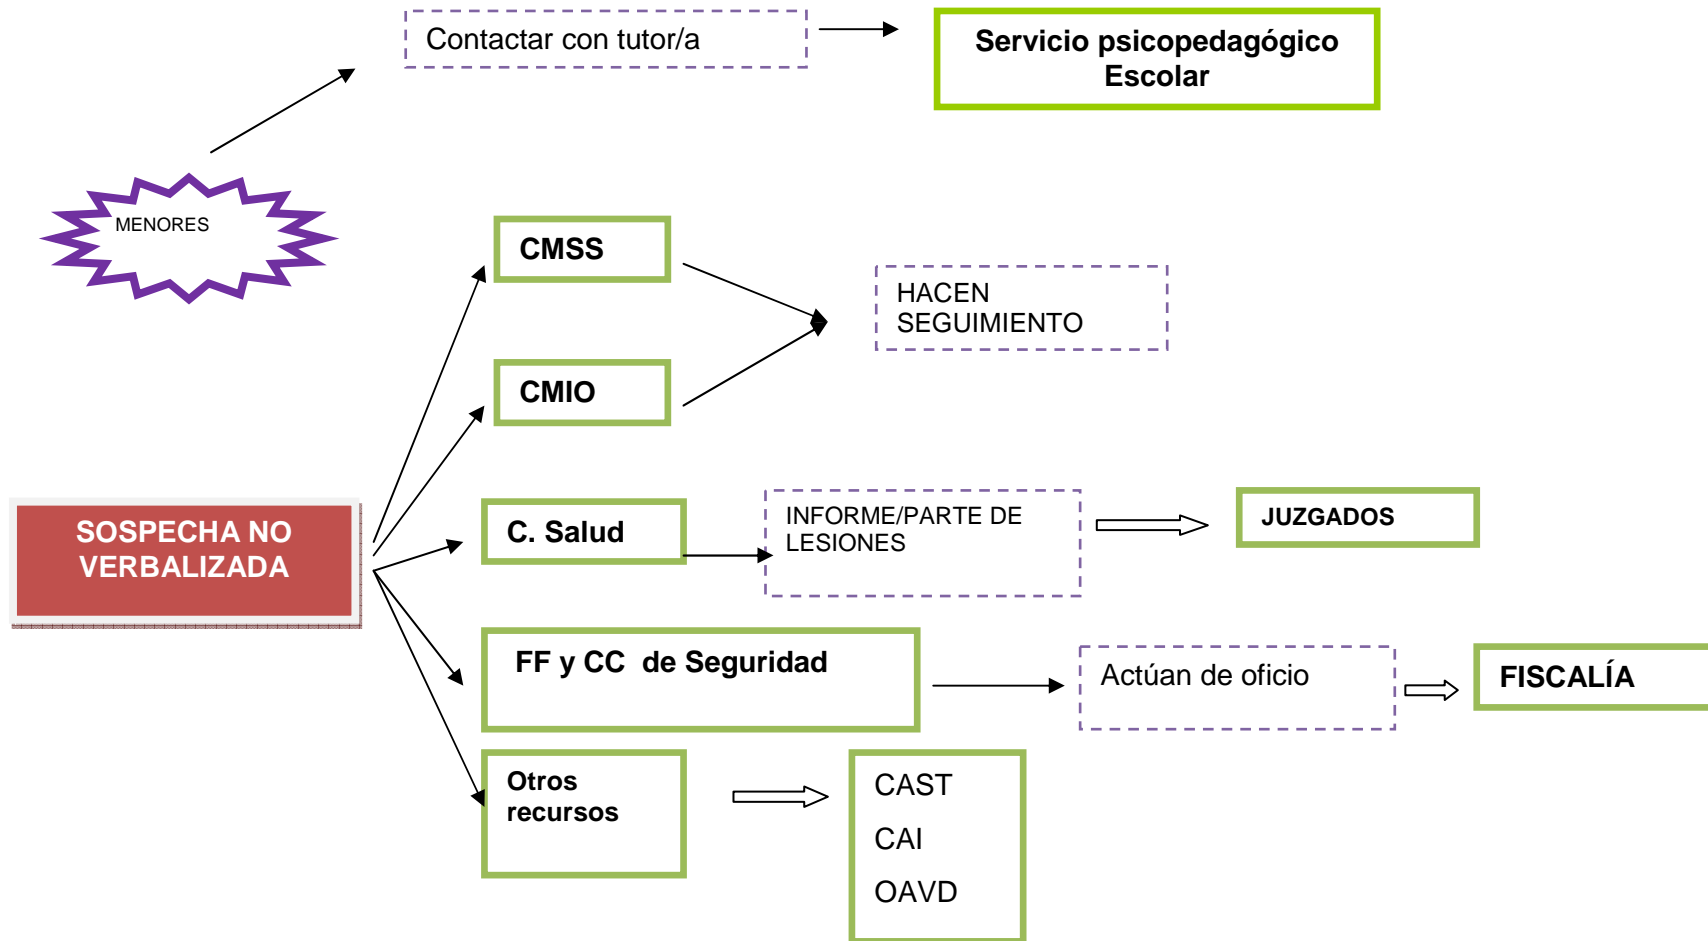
Contactar con tutor/a

Servicio psicopedagógico Escolar

MENORES

CMSS

HACEN SEGUIMIENTO

CMIO

SOSPECHA NO VERBALIZADA

C. Salud

INFORME/PARTE DE LESIONES

JUZGADOS

FF y CC de Seguridad

Actúan de oficio

FISCALÍA

Otros recursos

CAST

CAI

OAVD